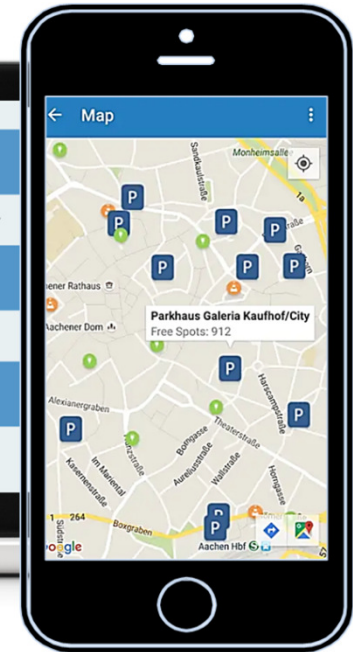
Map

Monheimsallee
Sandkaulstraße
ener Rathaus
Aachener Dom
Parkhaus Galeria Kaufhof/City
Free Spots: 912
Alexianergraben
Hasencampstraße
Theaterstraße
Borngasse
Aureliusstraße
Im Mantental
Kasernenstraße
Hornstraße
Südstraße
264
Boxgraben
Aachen Hbf
oogle